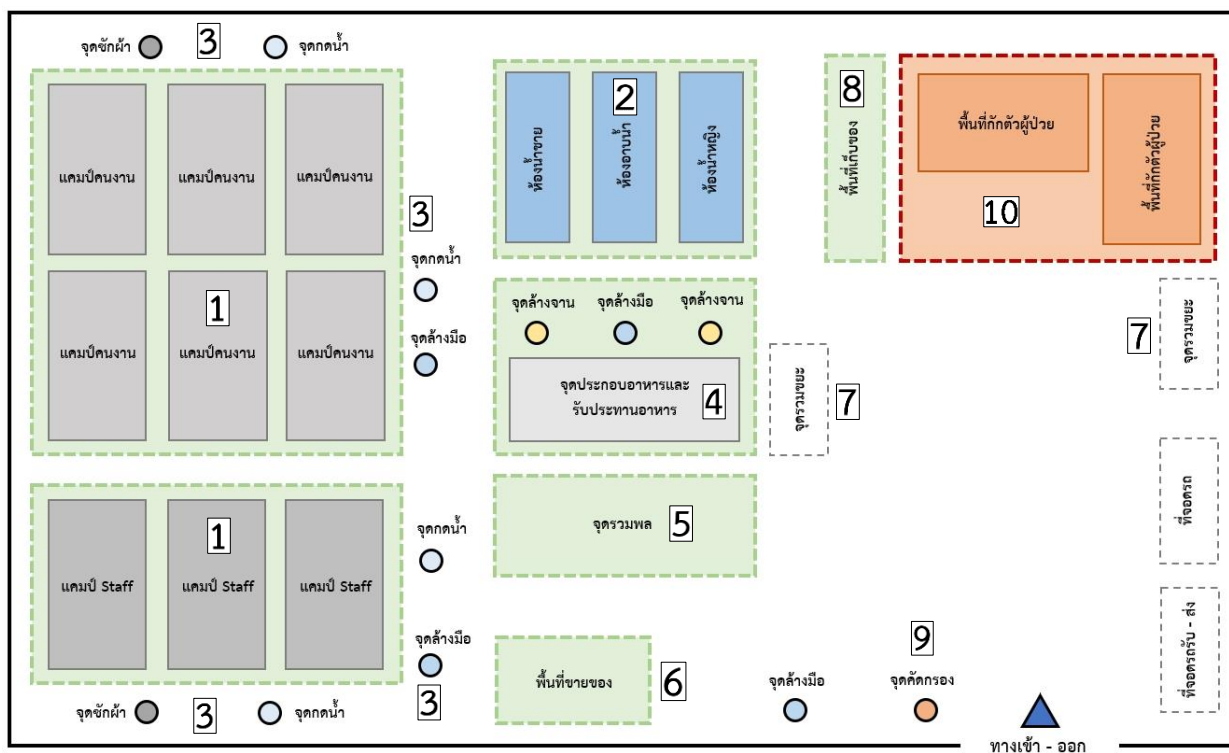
จุดซักผ้า 3 จุดกดน้ำ

แคมป์คนงาน แคมป์คนงาน แคมป์คนงาน

แคมป์คนงาน 1 แคมป์คนงาน แคมป์คนงาน

3 จุดกดน้ำ จุดล้างมือ

1
แคมป์ Staff แคมป์ Staff แคมป์ Staff

จุดกดน้ำ

จุดล้างมือ 3

จุดซักผ้า 3 จุดกดน้ำ

2
ห้องน้ำชาย ห้องอาบน้ำ ห้องน้ำหญิง

จุดล้างจาน จุดล้างมือ จุดล้างจาน

จุดประกอบอาหารและรับประทานอาหาร 4

จุดรวมพล 5

พื้นที่ขายของ 6

จุดรวมขยะ 7

8
พื้นที่เก็บของ

พื้นที่กักตัวผู้ป่วย
พื้นที่กักตัวผู้ป่วย
10

7 จุดรวมขยะ

ที่จอดรถ

ที่จอดรถรับ - ส่ง

9
จุดล้างมือ จุดคัดกรอง

ทางเข้า - ออก